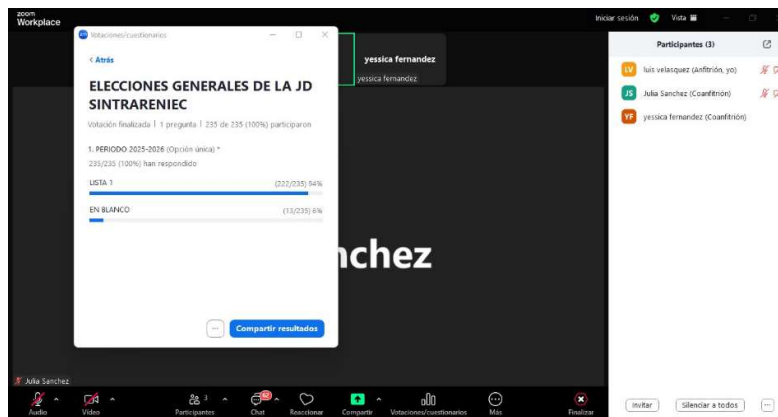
zoom Workplace

Iniciar sesión

Vista

Votaciones/cuestionarios

< Atrás

ELECCIONES GENERALES DE LA JD SINTRAREINIEC

Votación finalizada | 1 pregunta | 235 de 235 (100%) participaron

1. PERIODO 2025-2026 (Opción única) *

235/235 (100%) han respondido

LISTA 1 (222/235) 94%

EN BLANCO (13/235) 6%

...

Compartir resultados

yessica fernandez

yessica fernandez

nchez

Participantes (3)

LV luis velasquez (Anfitrión, yo)

JS Julia Sanchez (Coanfitrión)

YF yessica fernandez (Coanfitrión)

Julia Sanchez

Audio

Vídeo

Participantes 3

Chat

Reaccionar

Compartir

Votaciones/cuestionarios

Más

Finalizar

Invitar

Silenciar a todos

...